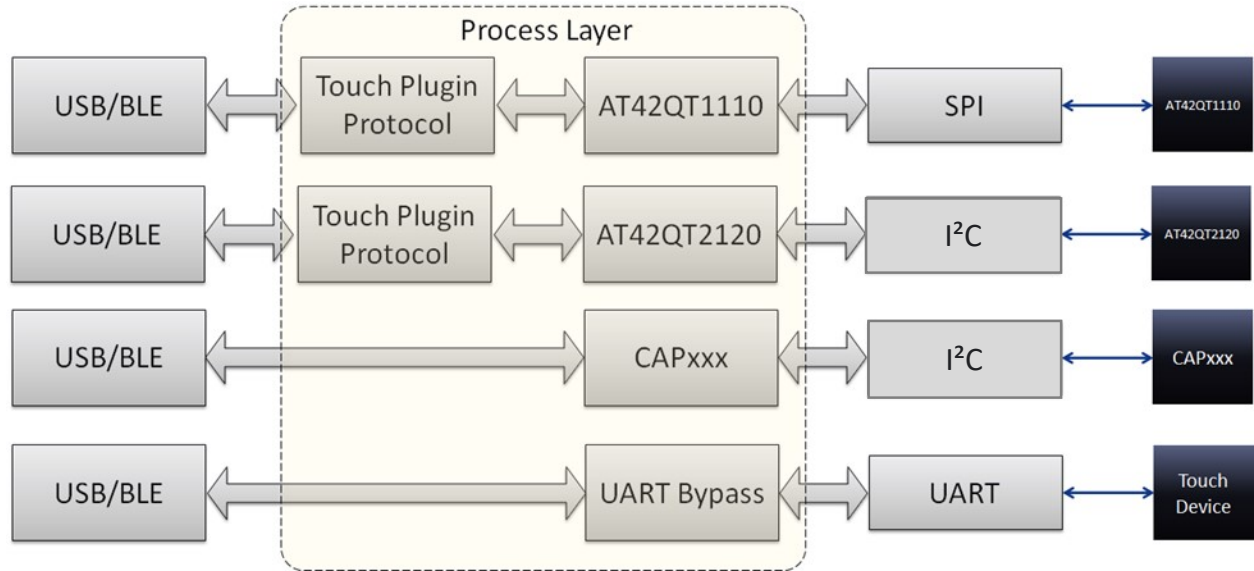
Process Layer

USB/BLE

Touch Plugin Protocol

AT42QT1110

SPI

AT42QT1110

USB/BLE

Touch Plugin Protocol

AT42QT2120

$I^2C$

AT42QT2120

USB/BLE

CAPxxx

$I^2C$

CAPxxx

USB/BLE

UART Bypass

UART

Touch Device